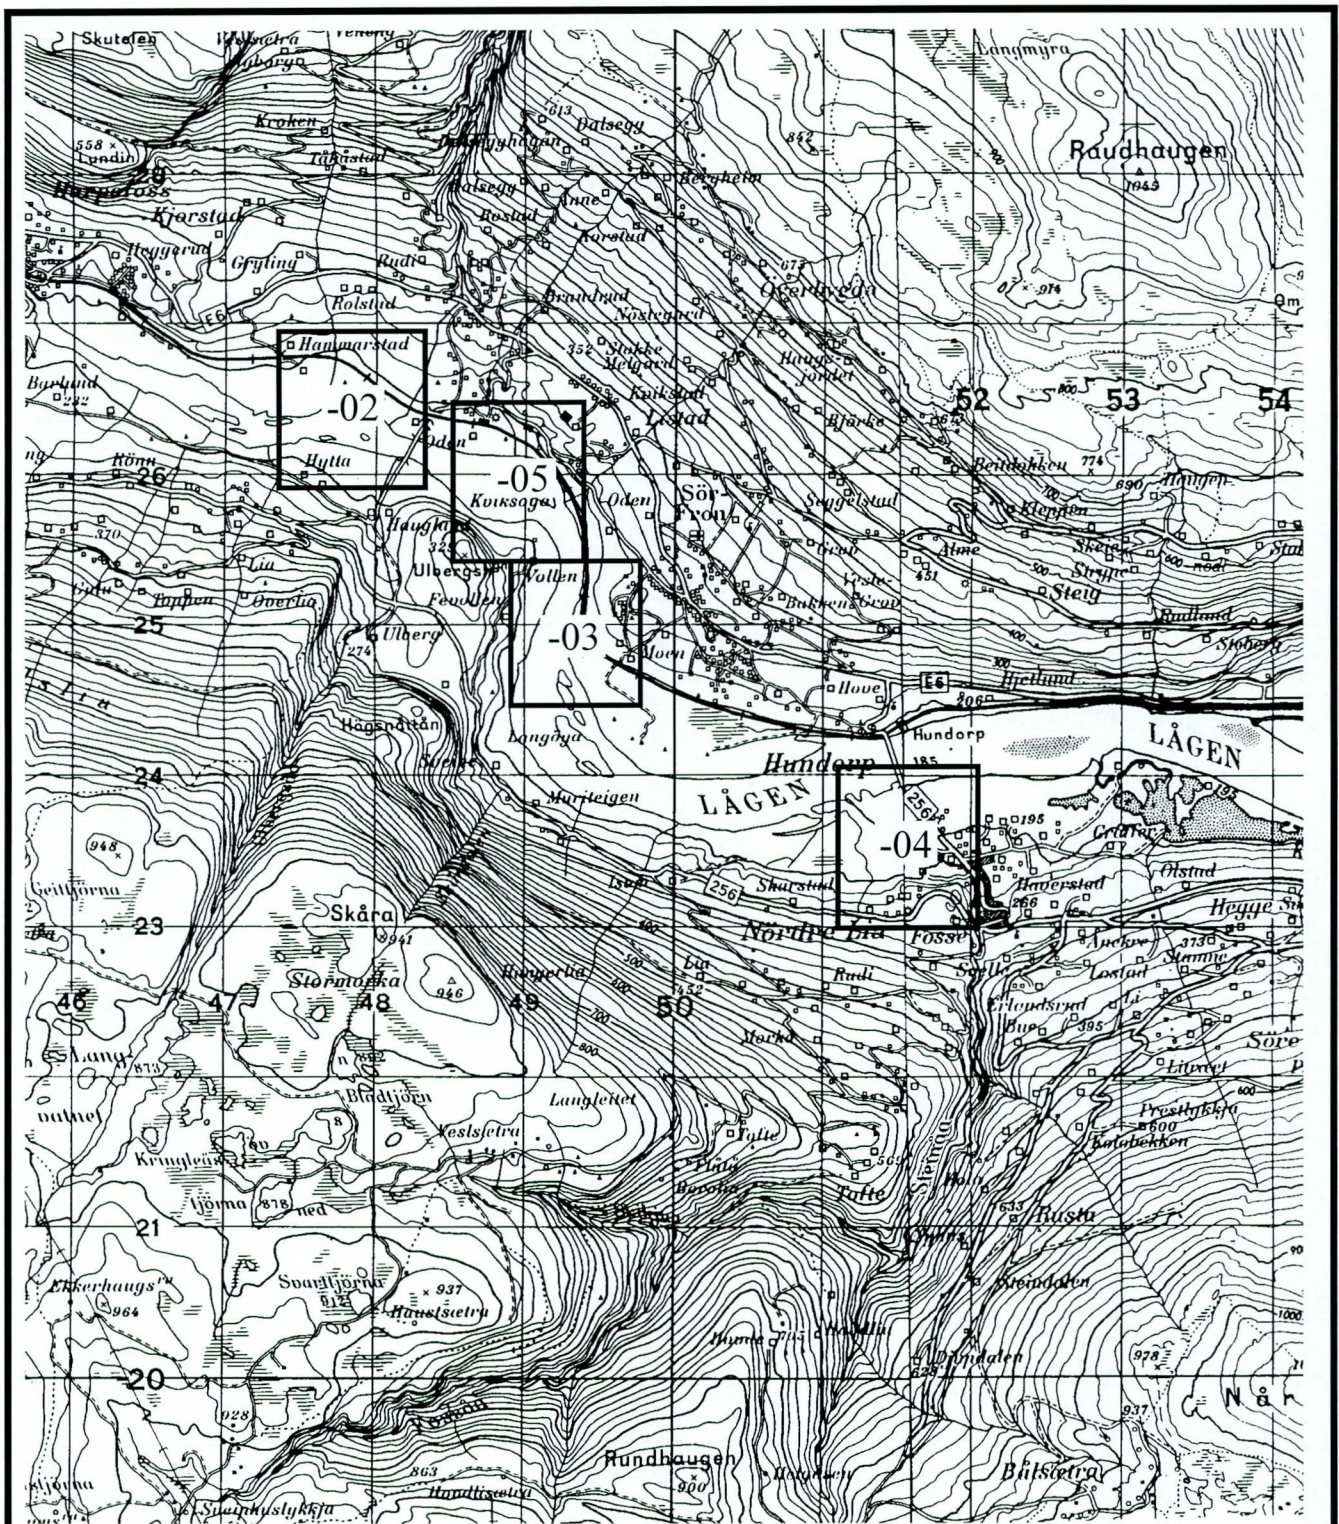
Skutelen
Kroken
Dalsegg
Langmyra
Raudhaugen
1043
558
Harpefoss
Kjorstad
Heggerud
Gryting
Rudi
Rolstad
Dalsegg
Rostad
Anne
Korstad
Bergheim
Brandrud
Nøstegard
Øvre Kvarlygda
Hammarstad
Stakke
Melgard
Kviksad
Lisstad
Haugsjordet
Bjørke
52
53
54
-02
-05
-05
Oden
Hytta
Rønn
26
Kviksages
Oden
Sør-Fron
Seggelstad
Beitdokken
774
690
Klempen
Alme
Steig
Haugland
Ulberg
Fevollen
Vollen
Bakken
Grav
Lia
Øverlia
25
Ulberg
274
-03
Moen
Hove
E6
Hjellund
Hundorp
LÅGEN
Rudland
Haugsnattan
Langøya
Hundorp
185
24
Mariteigen
LÅGEN
256
-04
195
Gridler
Olstad
948
Skåra
941
Skarstad
256
Haverstad
266
Hegge
23
Nordre Eid
Fosse
Ancker
Lostad
373
Stormarka
946
Haugerlia
Lia
452
Rudi
Erlendsrud
395
46
47
48
49
50
Morko
Søre
Bladtjørn
Langleitet
Prestlykkja
Kolobekken
Veslsetra
Tofte
Kringlen
Tofte
Stenaa
Rusta
878
21
Svarttjørna
937
Haustsetra
Steindalen
Elkerhaugs
964
Dyndalen
20
Rundhaugen
900
Bølsetra
863
Hundlisetra
937
Nå